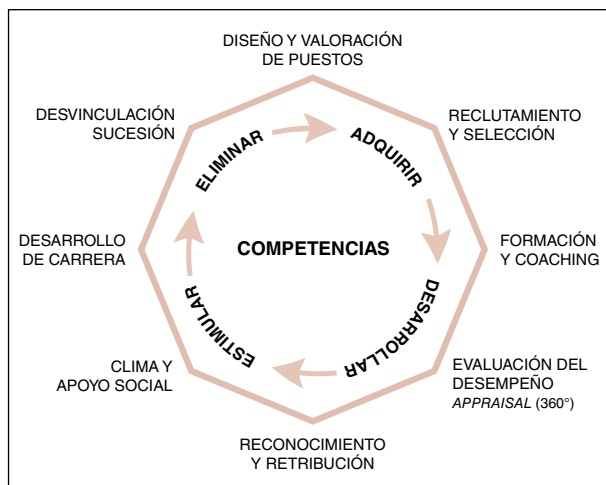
DISEÑO Y VALORACIÓN
DE PUESTOS

RECLUTAMIENTO
Y SELECCIÓN

FORMACIÓN
Y COACHING

EVALUACIÓN DEL
DESEMPEÑO
*APPRAISAL* (360°)

RECONOCIMIENTO
Y RETRIBUCIÓN

CLIMA Y
APOYO SOCIAL

DESARROLLO
DE CARRERA

DESVINCULACIÓN
SUCESIÓN

ADQUIRIR

DESARROLLAR

ESTIMULAR

ELIMINAR

COMPETENCIAS